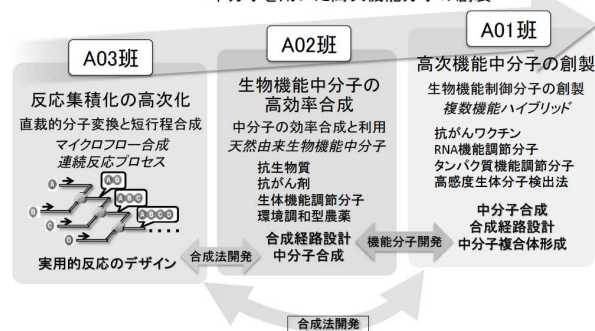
中分子を用いた高次機能分子の創製

A03班

反応集積化の高次化

直裁的分子変換と短行程合成

マイクロフロー合成

連続反応プロセス

実用的反応のデザイン

A02班

生物機能中分子の高効率合成

中分子の効率合成と利用

天然由来生物機能中分子

抗生物質

抗がん剤

生体機能調節分子

環境調和型農薬

合成経路設計

中分子合成

A01班

高次機能中分子の創製

生物機能制御分子の創製

複数機能ハイブリッド

抗がんワクチン

RNA機能調節分子

タンパク質機能調節分子

高感度生体分子検出法

中分子合成

合成経路設計

中分子複合体形成

合成法開発

機能分子開発

合成法開発